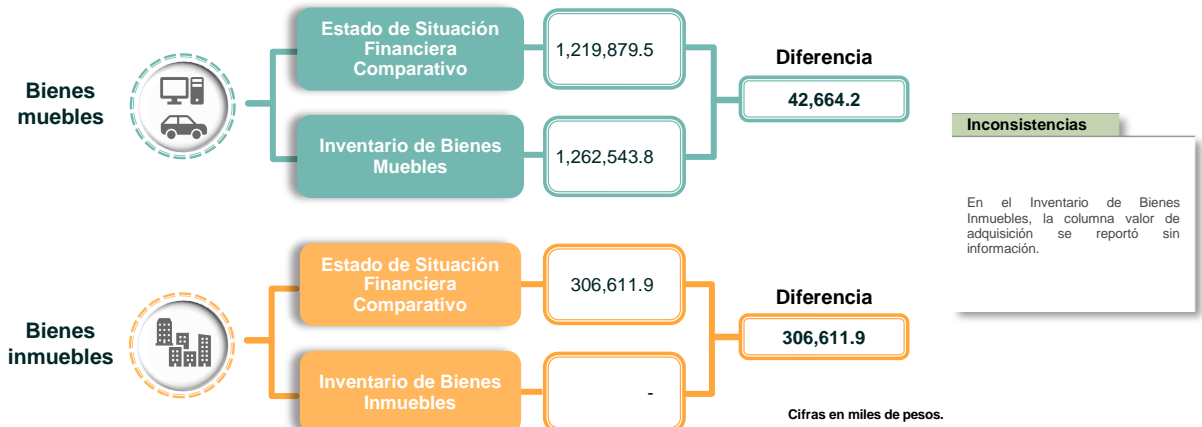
Bienes muebles

Estado de Situación Financiera Comparativo

1,219,879.5

Inventario de Bienes Muebles

1,262,543.8

Diferencia

42,664.2

Inconsistencias

En el Inventario de Bienes Inmuebles, la columna valor de adquisición se reportó sin información.

Bienes inmuebles

Estado de Situación Financiera Comparativo

306,611.9

Inventario de Bienes Inmuebles

-

Diferencia

306,611.9

Cifras en miles de pesos.